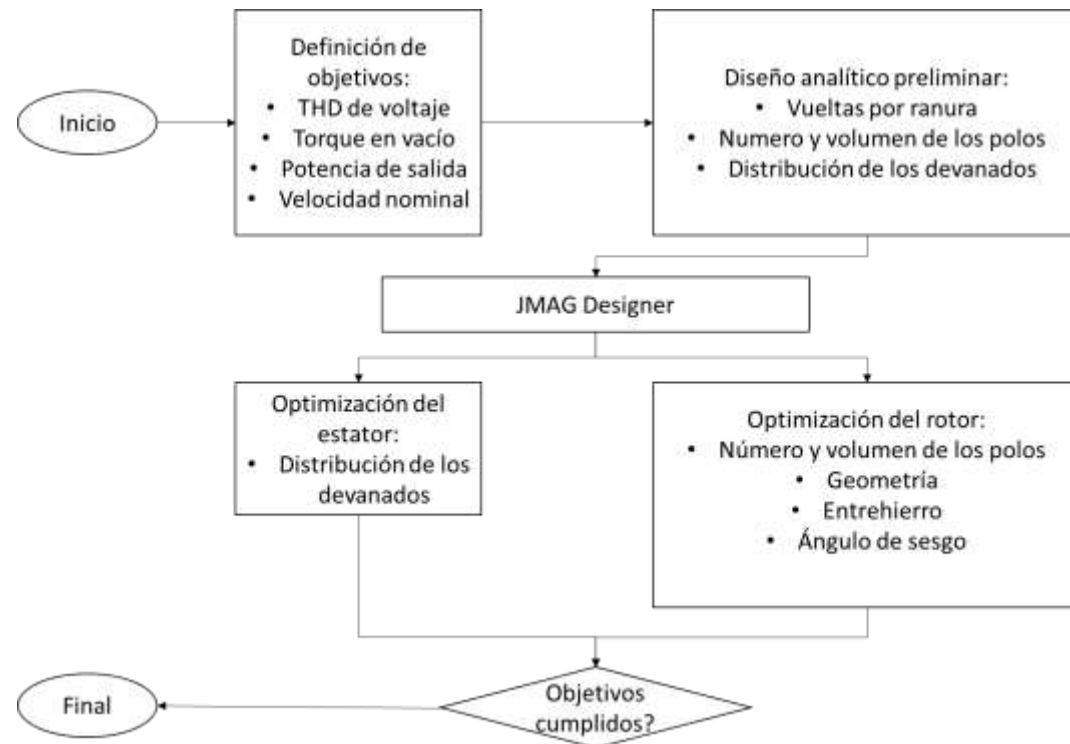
Inicio

Definición de objetivos:
• THD de voltaje
• Torque en vacío
• Potencia de salida
• Velocidad nominal

Diseño analítico preliminar:
• Vueltas por ranura
• Numero y volumen de los polos
• Distribución de los devanados

JMAG Designer

Optimización del estator:
• Distribución de los devanados

Optimización del rotor:
• Número y volumen de los polos
• Geometría
• Entrehierro
• Ángulo de sesgo

Final

Objetivos cumplidos?